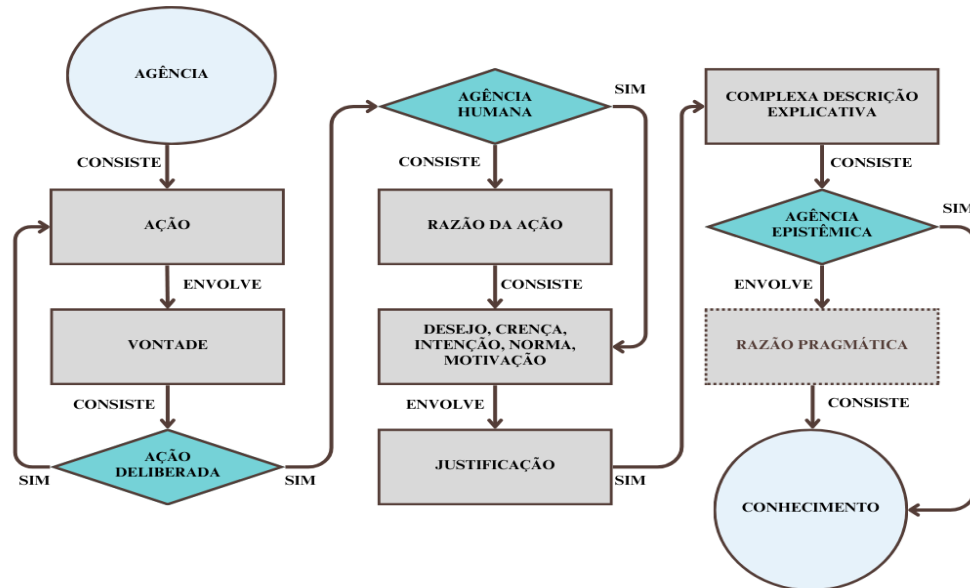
AGÊNCIA

CONSISTE

AÇÃO

ENVOLVE

VONTADE

CONSISTE

AÇÃO DELIBERADA

SIM

SIM

AGÊNCIA HUMANA

SIM

CONSISTE

RAZÃO DA AÇÃO

CONSISTE

DESEJO, CRENÇA, INTENÇÃO, NORMA, MOTIVAÇÃO

ENVOLVE

JUSTIFICAÇÃO

SIM

COMPLEXA DESCRIÇÃO EXPLICATIVA

CONSISTE

AGÊNCIA EPISTÊMICA

SIM

ENVOLVE

RAZÃO PRAGMÁTICA

CONSISTE

CONHECIMENTO